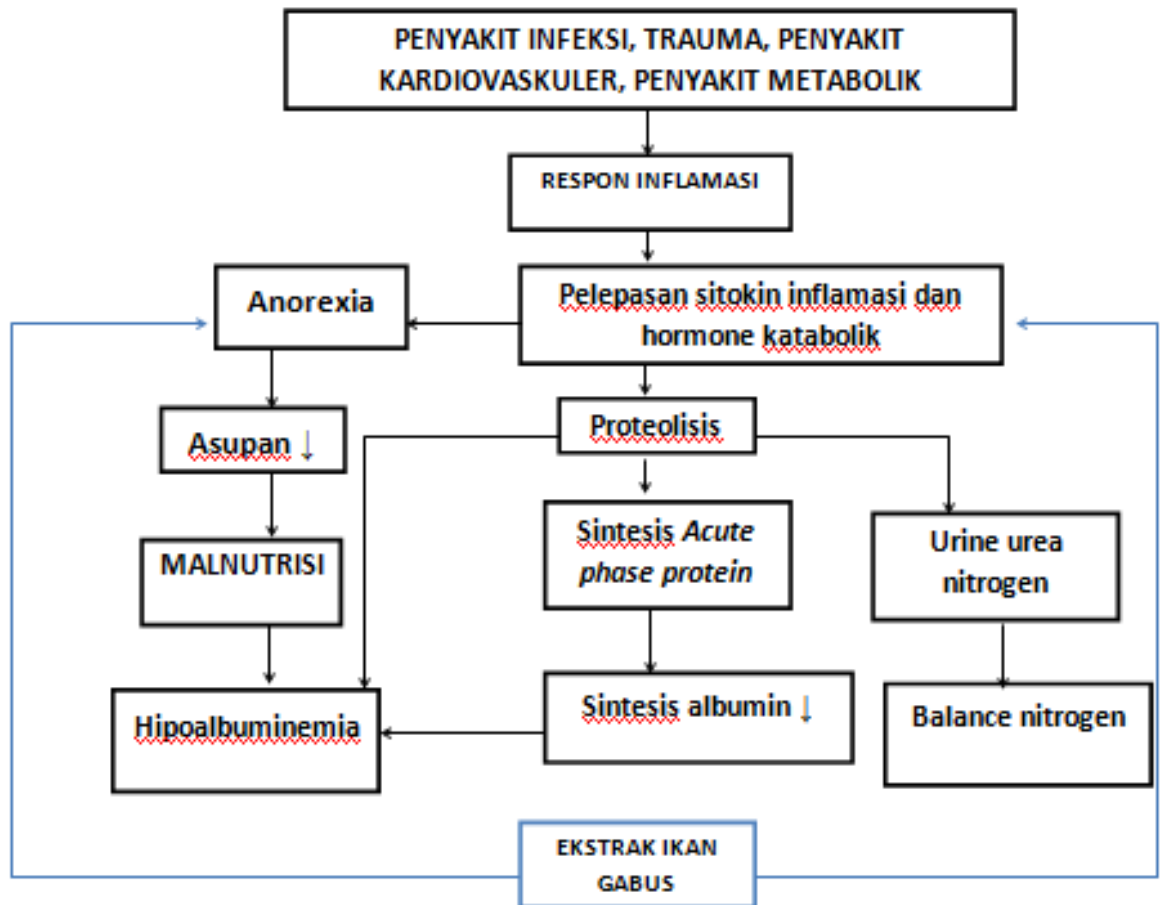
PENYAKIT INFEKSI, TRAUMA, PENYAKIT KARDIOVASKULER, PENYAKIT METABOLIK

RESPON INFLAMASI

Anorexia

Pelepasan sitokin inflamasi dan hormone katabolik

Asupan ↓

Proteolisis

MALNUTRISI

Sintesis *Acute phase protein*

Urine urea nitrogen

Hipoalbuminemia

Sintesis albumin ↓

Balance nitrogen

EKSTRAK IKAN GABUS